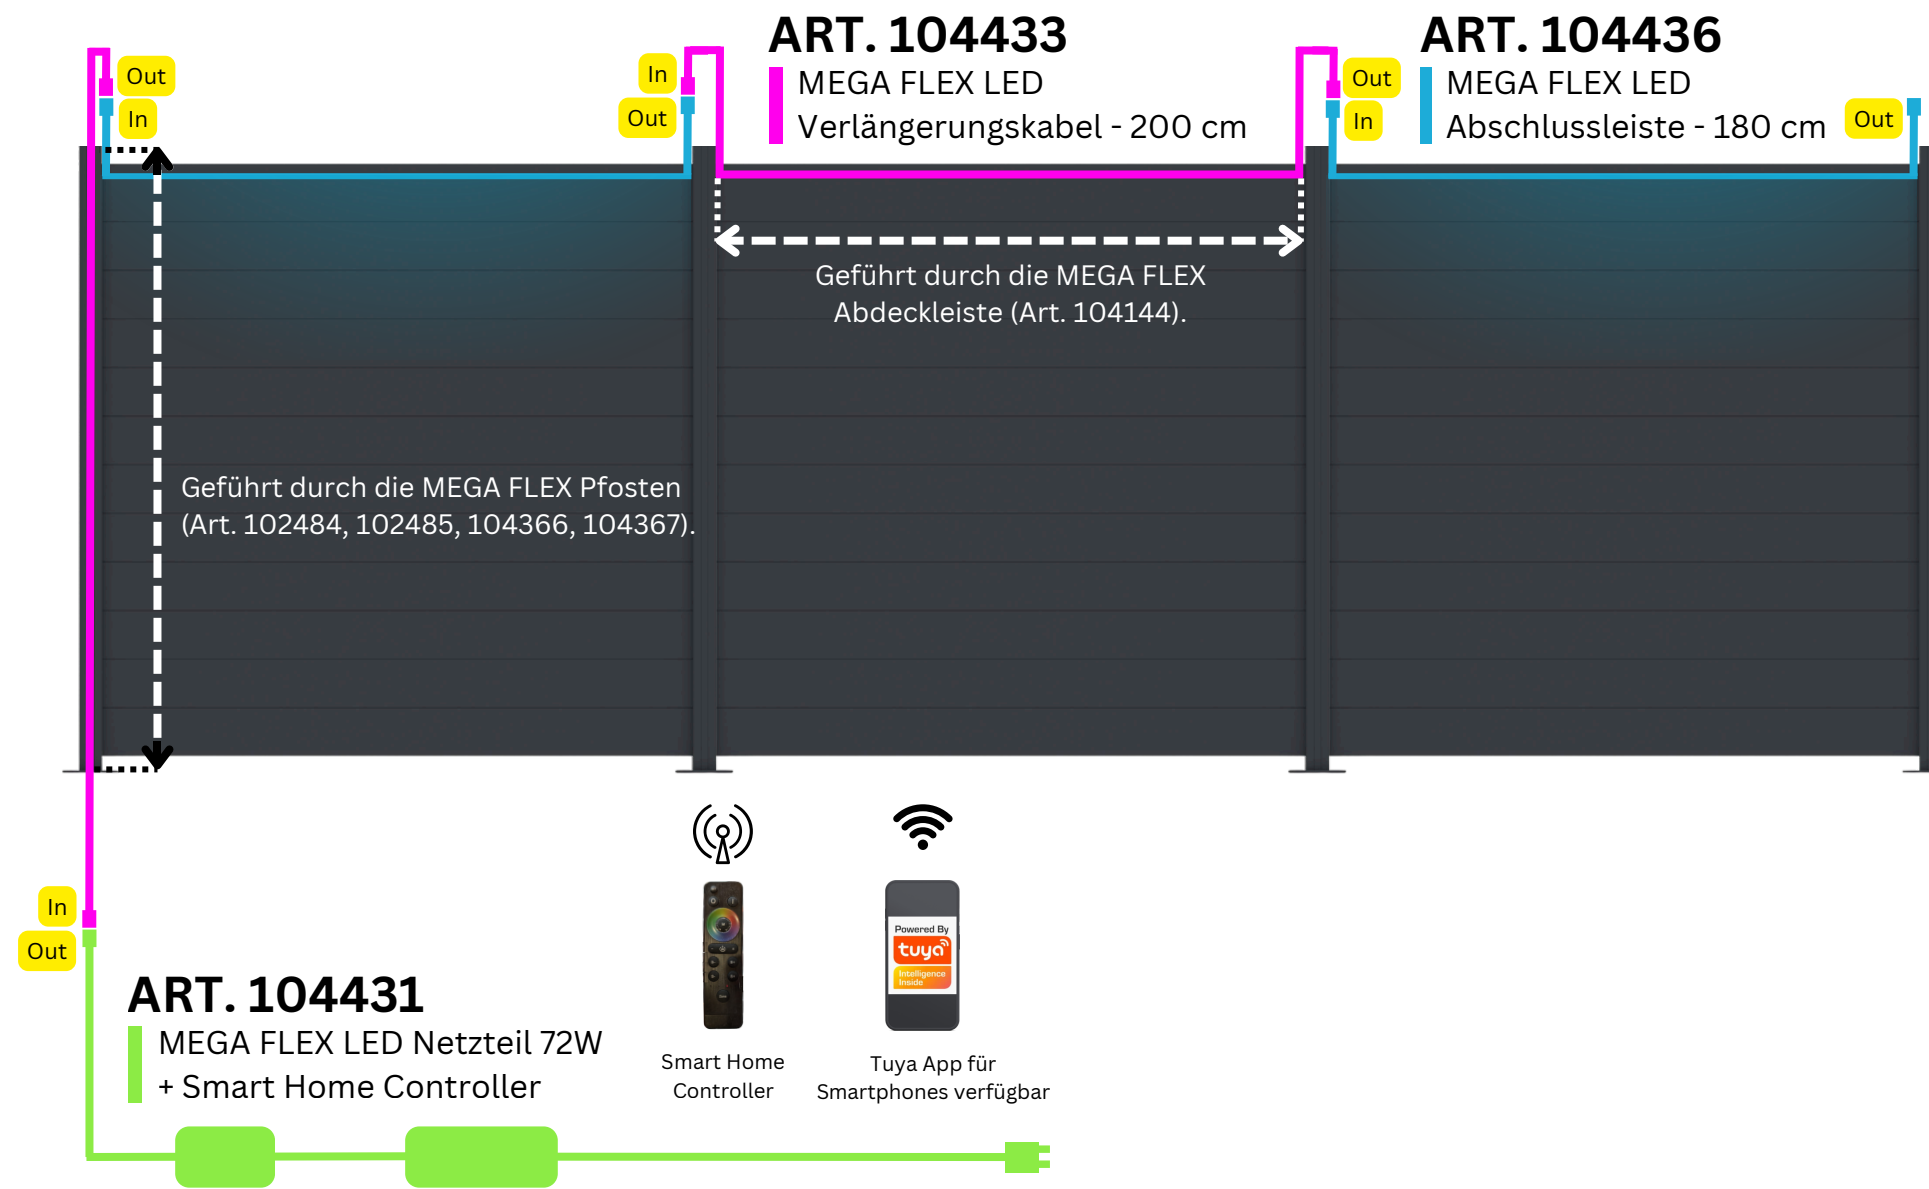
Out
In

In
Out

ART. 104433
MEGA FLEX LED
Verlängerungskabel - 200 cm

Out
In

ART. 104436
MEGA FLEX LED
Abschlussleiste - 180 cm

Out

Geführt durch die MEGA FLEX Abdeckleiste (Art. 104144).

Geführt durch die MEGA FLEX Pfosten (Art. 102484, 102485, 104366, 104367).

In
Out

ART. 104431
MEGA FLEX LED Netzteil 72W
+ Smart Home Controller

Smart Home Controller

Powered By tuya Intelligence Inside

Tuya App für Smartphones verfügbar